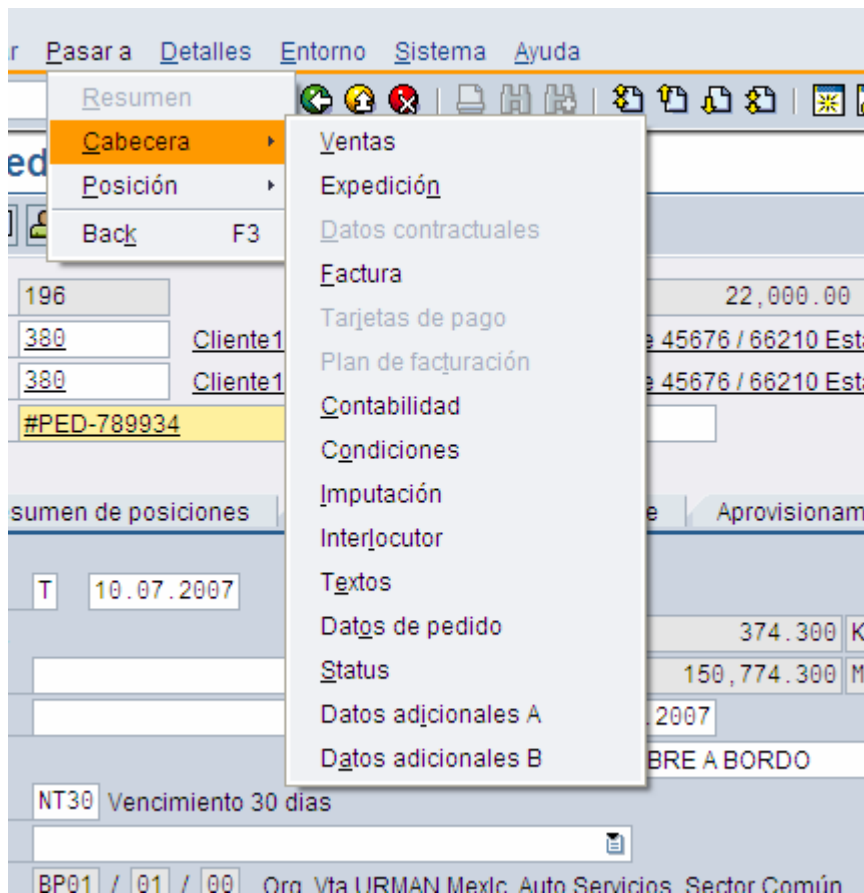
r Pasar a Detalles Entorno Sistema Ayuda

Resumen
Cabecera
Posición
Back F3

Ventas
Expedición
Datos contractuales
Factura
Tarjetas de pago
Plan de facturación
Contabilidad
Condiciones
Imputación
Interlocutor
Textos
Datos de pedido
Status
Datos adicionales A
Datos adicionales B

ed
196
22,000.00
380 Cliente1
e 45676 / 66210 Est
380 Cliente1
e 45676 / 66210 Est
#PED-789934
sumen de posiciones
e Aprovisionam
T 10.07.2007
374.300 K
150,774.300 M
.2007
BRE A BORDO
NT30 Vencimiento 30 dias
BP01 / 01 / 00 Org. Vta URMAN Mexic. Auto Servicios, Sector Común